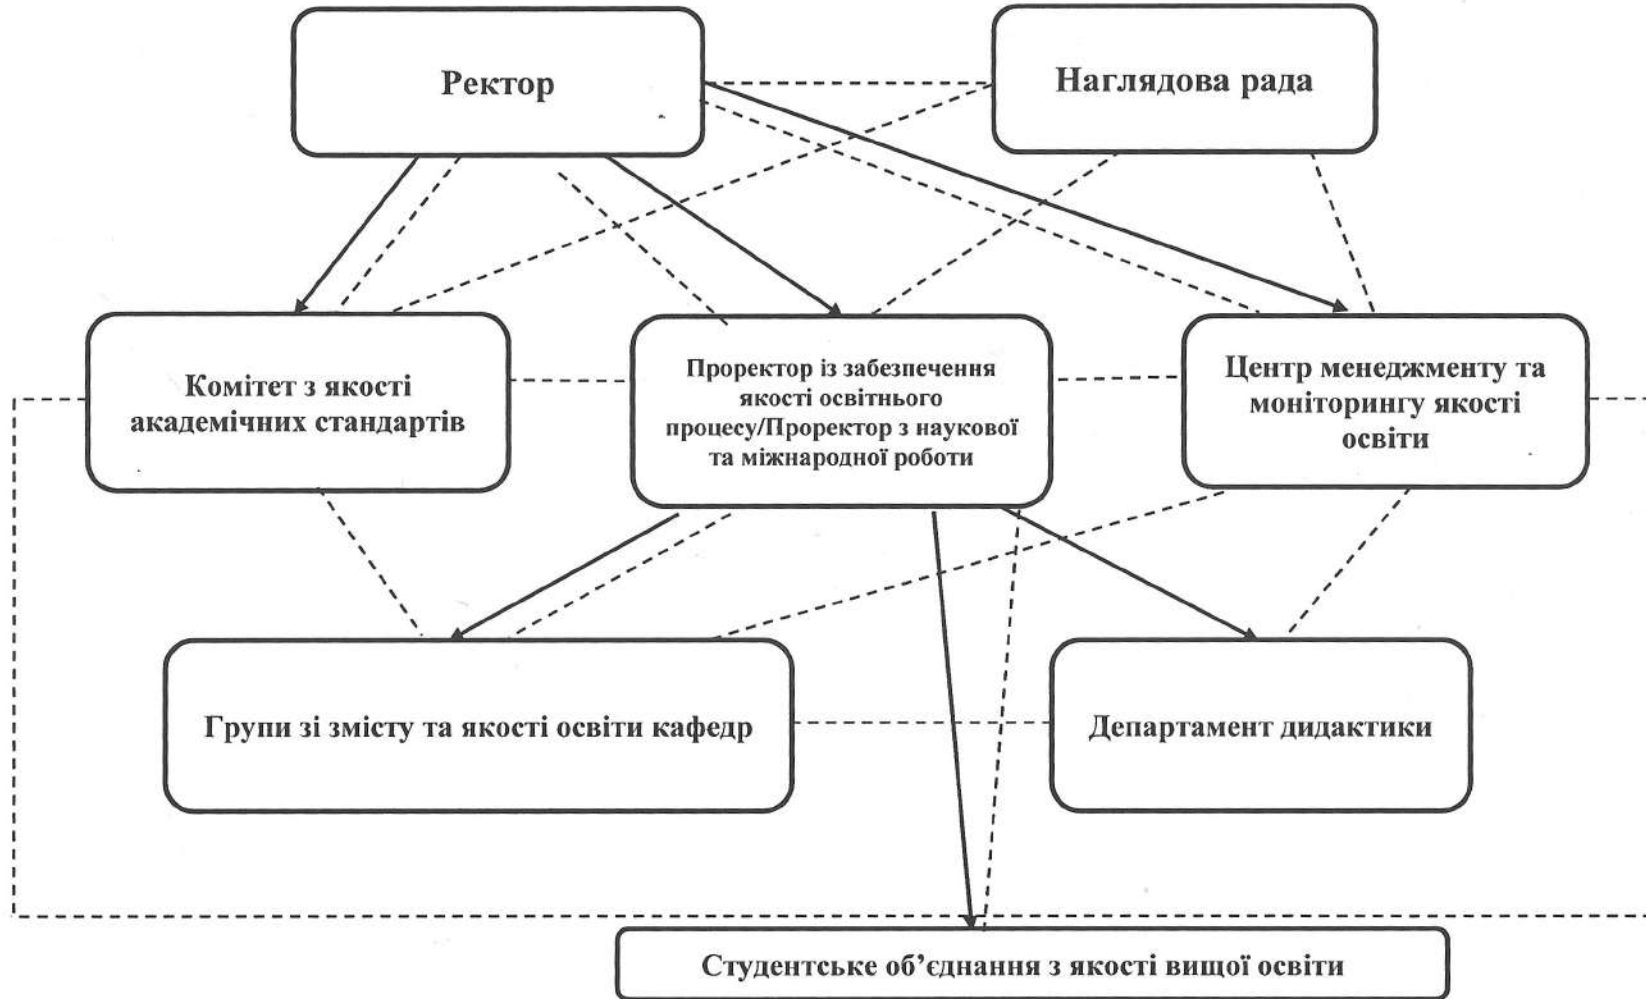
Ректор

Наглядова рада

Комітет з якості академічних стандартів

Проректор із забезпечення якості освітнього процесу/Проректор з наукової та міжнародної роботи

Центр менеджменту та моніторингу якості освіти

Групи зі змісту та якості освіти кафедр

Департамент дидактики

Студентське об'єднання з якості вищої освіти